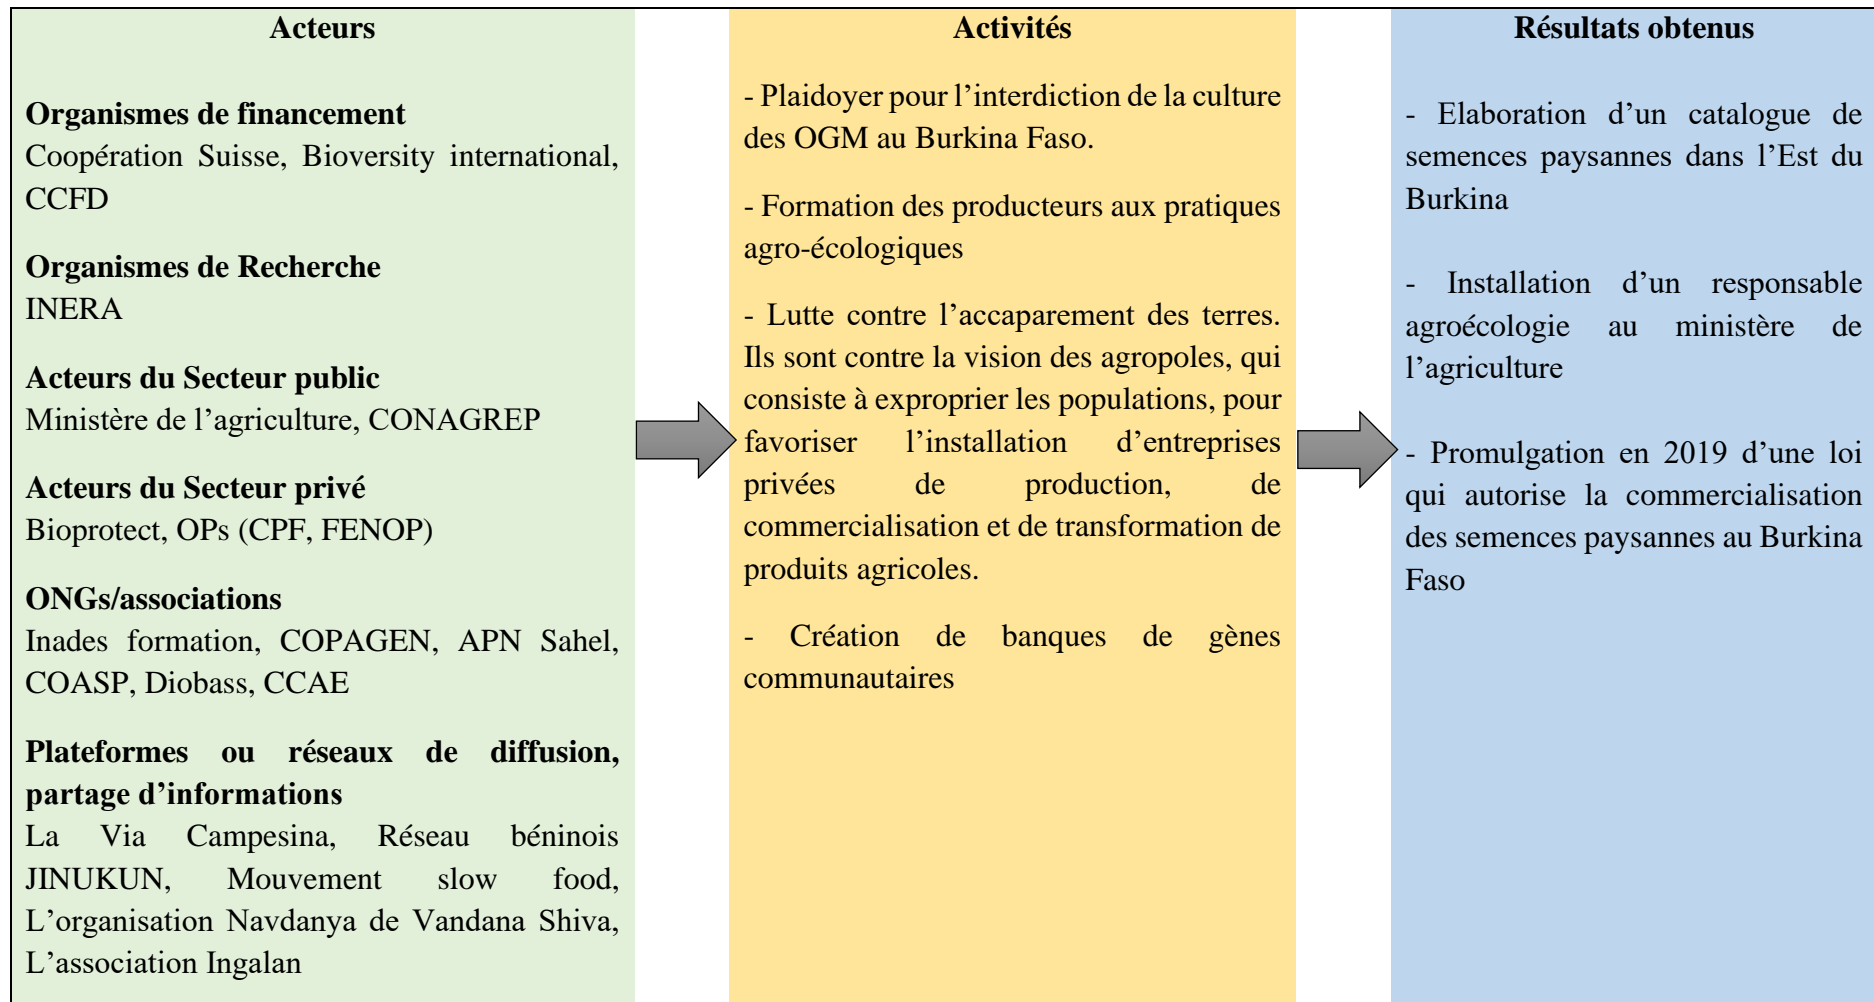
Acteurs

Organismes de financement
Coopération Suisse, Bioversity international, CCFD

Organismes de Recherche
INERA

Acteurs du Secteur public
Ministère de l'agriculture, CONAGREP

Acteurs du Secteur privé
Bioprotect, OPs (CPF, FENOP)

ONGs/associations
Inades formation, COPAGEN, APN Sahel, COASP, Diobass, CCAE

Plateformes ou réseaux de diffusion, partage d'informations
La Via Campesina, Réseau béninois JINUKUN, Mouvement slow food, L'organisation Navdanya de Vandana Shiva, L'association Ingalan

Activités

- Plaidoyer pour l'interdiction de la culture des OGM au Burkina Faso.

- Formation des producteurs aux pratiques agro-écologiques

- Lutte contre l'accaparement des terres. Ils sont contre la vision des agropoles, qui consiste à exproprier les populations, pour favoriser l'installation d'entreprises privées de production, de commercialisation et de transformation de produits agricoles.

- Création de banques de gènes communautaires

Résultats obtenus

- Elaboration d'un catalogue de semences paysannes dans l'Est du Burkina

- Installation d'un responsable agroécologie au ministère de l'agriculture

- Promulgation en 2019 d'une loi qui autorise la commercialisation des semences paysannes au Burkina Faso